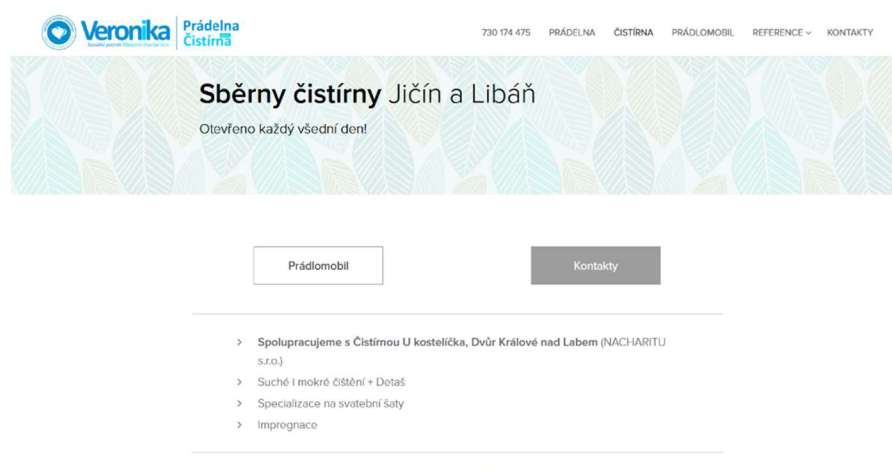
Veronika
Sociální podnik Diakonie obecné Jičín
Prádelna
Čistírna

730 174 475 PRÁDELNA ČISTÍRNA PRÁDLOMOBIL REFERENCE KONTAKTY

Sběrny čistírny Jičín a Libáň

Otevřeno každý všední den!

Prádlomobil

Kontakty

Spolupracujeme s Čistírnou U kostelíčka, Dvůr Králové nad Labem (NACHARITU s.r.o.)

Suché i mokré čištění + Detaš

Specializace na svatební šaty

Impregnace